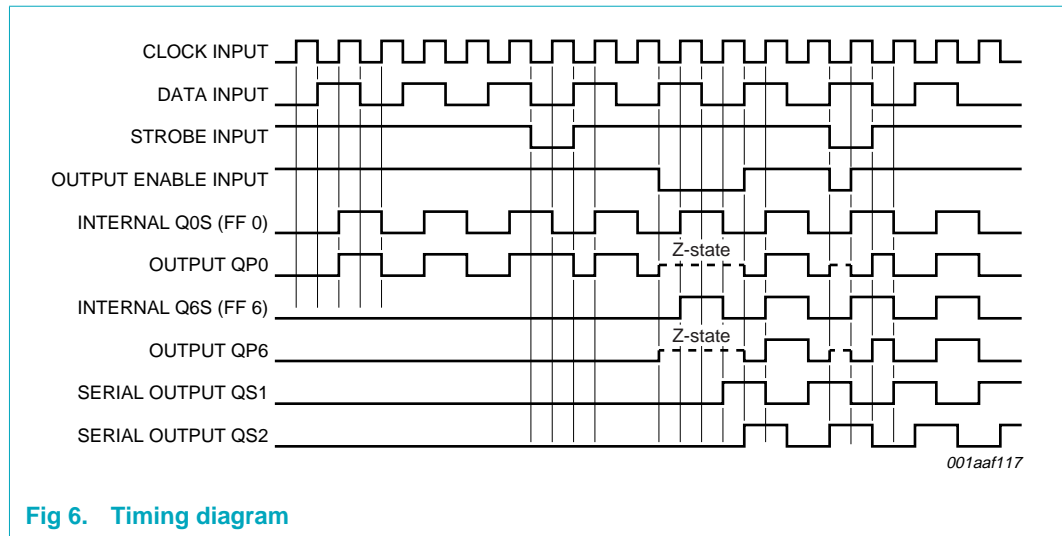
CLOCK INPUT
DATA INPUT
STROBE INPUT
OUTPUT ENABLE INPUT
INTERNAL Q0S (FF 0)
OUTPUT QP0
Z-state
INTERNAL Q6S (FF 6)
OUTPUT QP6
Z-state
SERIAL OUTPUT QS1
SERIAL OUTPUT QS2

001aaf117

Fig 6. Timing diagram